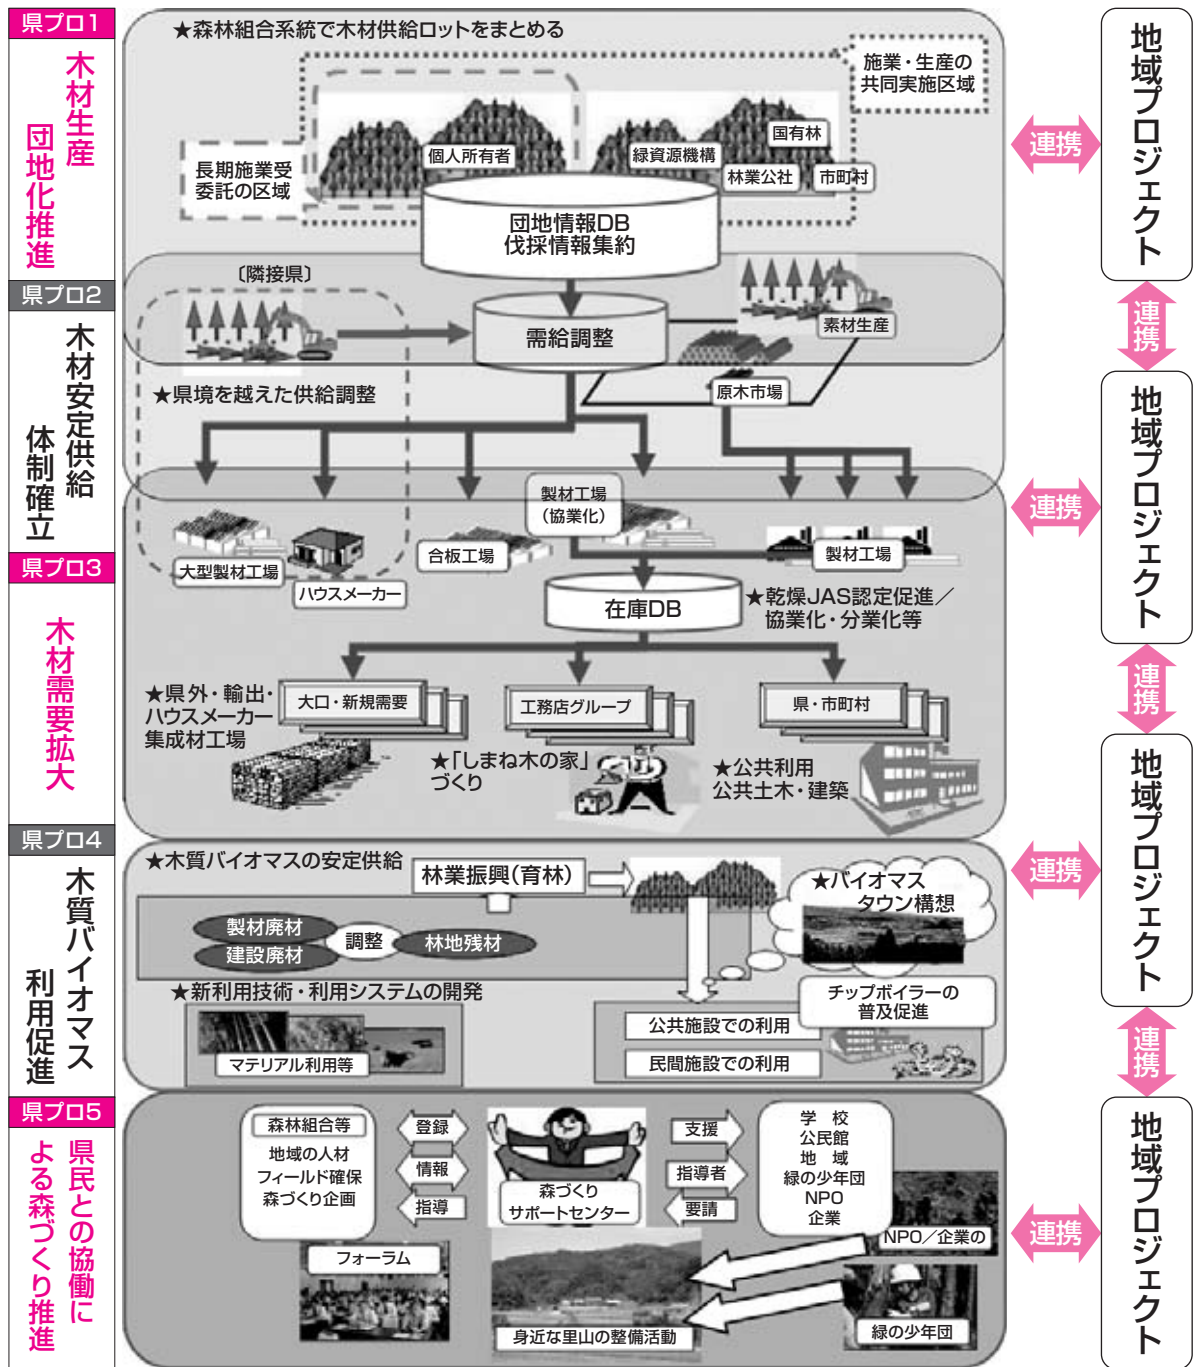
県プロ1
木材生産
団地化推進

★森林組合系統で木材供給ロットをまとめる
施業・生産の共同実施区域
長期施業受委託の区域
個人所有者
緑資源機構
国有林
林業公社
市町村
団地情報DB
伐採情報集約

県プロ2
木材安定供給
体制確立

〔隣接県〕
需給調整
素材生産
原木市場
★県境を越えた供給調整

県プロ3
木材需要拡大

製材工場
（協業化）
大型製材工場
ハウスメーカー
合板工場
製材工場
在庫DB
★乾燥JAS認定促進／協業化・分業化等
★県外・輸出・ハウスメーカー集成材工場
大口・新規需要
工務店グループ
県・市町村
★「しまね木の家」づくり
★公共利用
公共土木・建築

県プロ4
木質バイオマス
利用促進

★木質バイオマスの安定供給
林業振興（育林）
★バイオマスタウン構想
製材廃材
建設廃材
調整
林地残材
★新利用技術・利用システムの開発
マテリアル利用等
チップボイラーの普及促進
公共施設での利用
民間施設での利用

県プロ5
県民との協働による森づくり推進

森林組合等
地域の人材
フィールド確保
森づくり企画
登録
情報
指導
森づくり
サポートセンター
支援
指導者
要請
学　校
公民館
地　域
緑の少年団
NPO
企業
フォーラム
NPO／企業の
身近な里山の整備活動
緑の少年団

地域プロジェクト
連携
連携
地域プロジェクト
連携
連携
地域プロジェクト
連携
連携
地域プロジェクト
連携